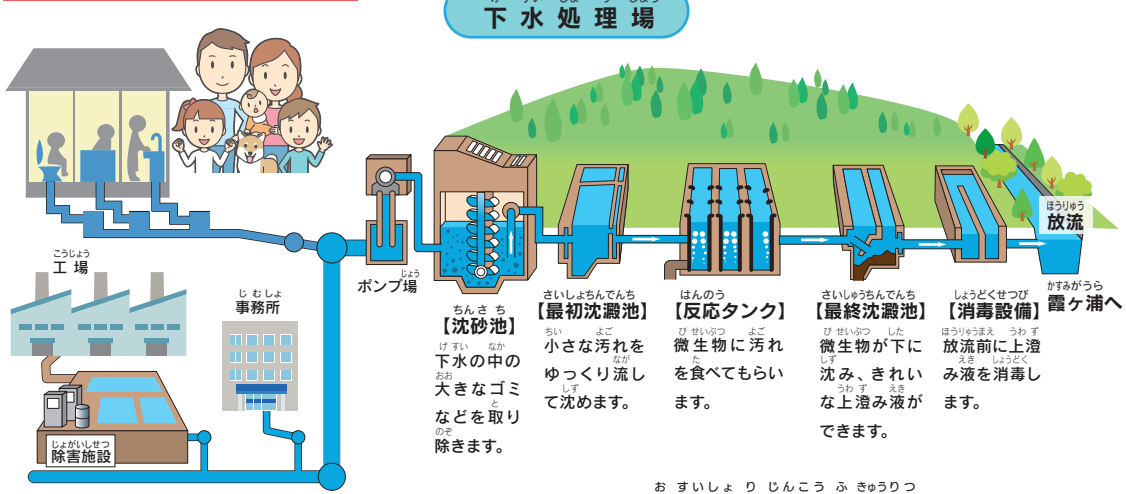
下水処理場

こうじょう
工場

じむしょ
事務所

じょがいしせつ
除害施設

じょう
ポンプ場

ちんさち
【沈砂池】
げすい　なか
下水の中の
おお
大きなゴミ
と
などを取り
のぞ
除きます。

さいしょちんでんち
【最初沈澱池】
ちい　よご
小さな汚れを
なが
ゆっくり流し
しず
て沈めます。

はんのう
【反応タンク】
びせいぶつ　よご
微生物に汚れ
た
を食べてもらい
ます。

さいしゅうちんでんち
【最終沈澱池】
びせいぶつ　した
微生物が下に
しず
沈み、きれい
うわず　えき
な上澄み液が
できます。

しょうどくせつび
【消毒設備】
ほうりゅうまえ　うわず
放流前に上澄
えき　しょうどく
み液を消毒し
ます。

ほうりゅう
放流

かすみがうら
霞ケ浦へ

お すいしょ り じんこう ふ きゅうりつ